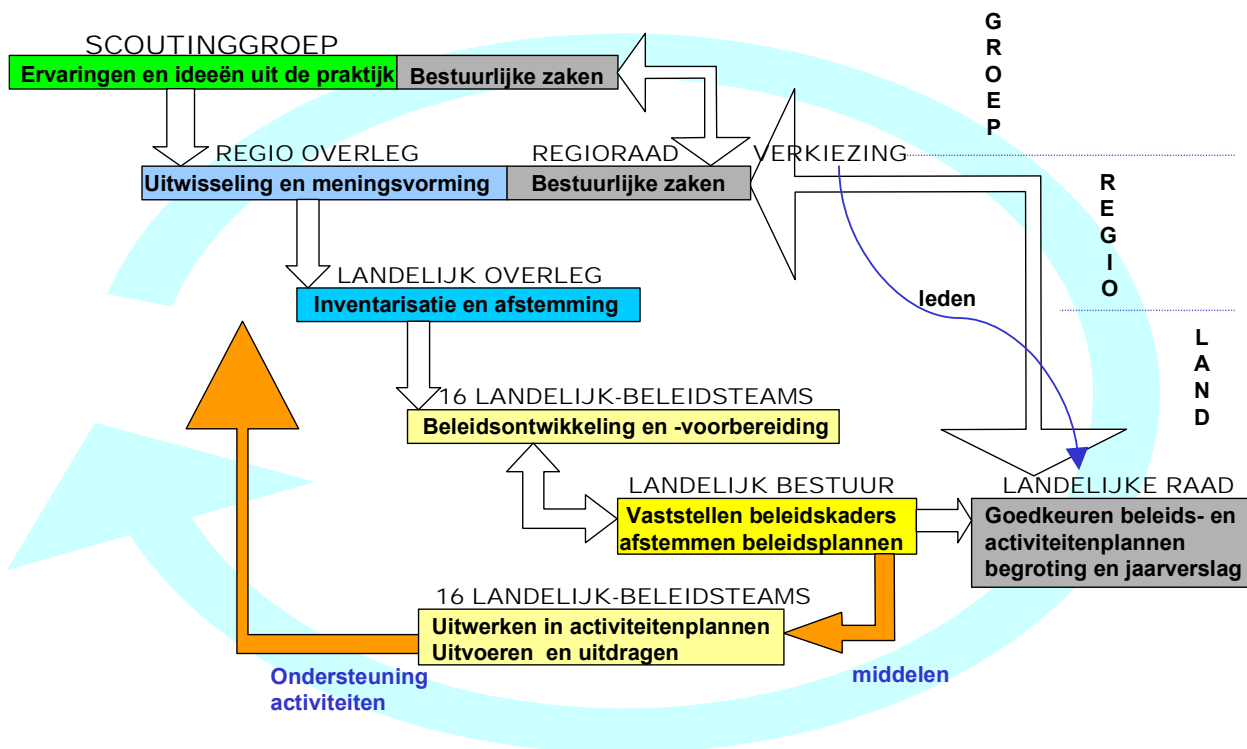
SCOUTINGGROEP
Ervaringen en ideeën uit de praktijk
Bestuurlijke zaken

G
R
O
E
P

REGIO OVERLEG
REGIORAAD
VERKIEZING
Uitwisseling en meningsvorming
Bestuurlijke zaken

R
E
G
I
O

LANDELIJK OVERLEG
Inventarisatie en afstemming

leden

L
A
N
D

16 LANDELIJK-BELEIDSTEAMS
Beleidsontwikkeling en -voorbereiding

LANDELIJK BESTUUR
Vaststellen beleidskaders
afstemmen beleidsplannen

LANDELIJKE RAAD
Goedkeuren beleids- en activiteitenplannen begroting en jaarverslag

16 LANDELIJK-BELEIDSTEAMS
Uitwerken in activiteitenplannen
Uitvoeren en uitdragen

Ondersteuning activiteiten

middelen